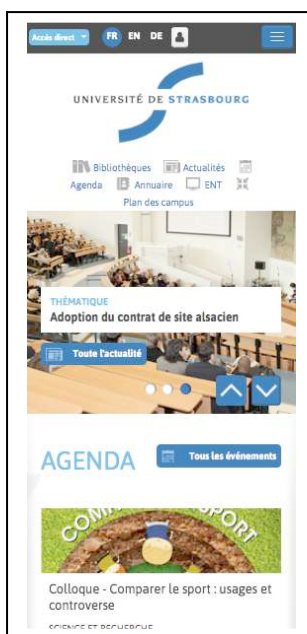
Accès direct FR EN DE

UNIVERSITÉ DE STRASBOURG

Bibliothèques Actualités Agenda Annuaire ENT Plan des campus

THÉMATIQUE
Adoption du contrat de site alsacien

Toute l'actualité

AGENDA

Tous les événements

Colloque - Comparer le sport : usages et controverse

SCIENCE ET RECHERCHE